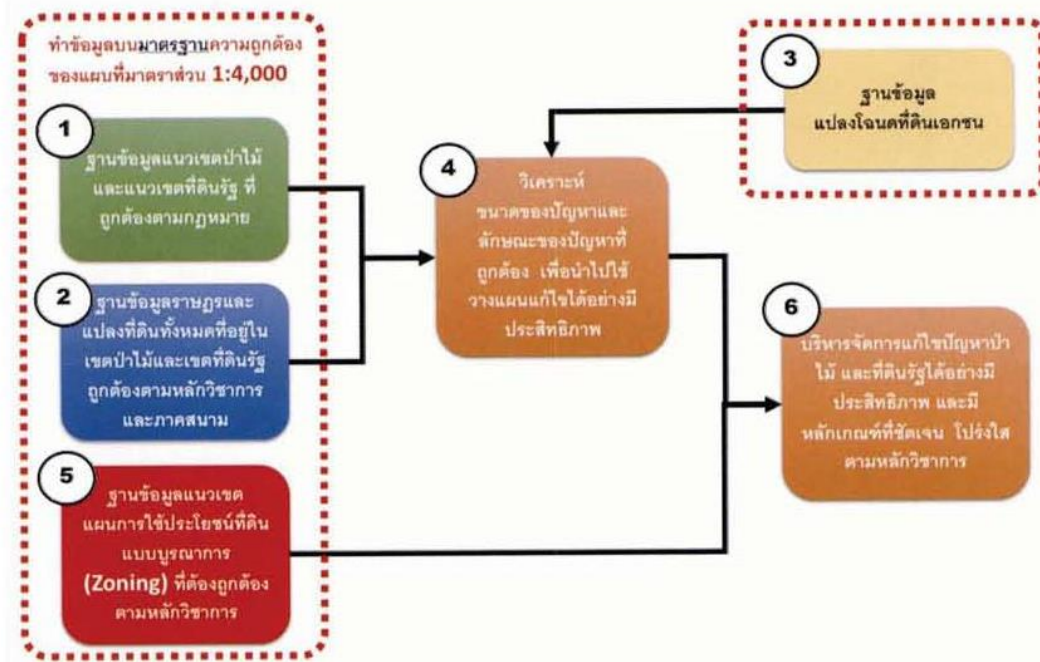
ทำข้อมูลบนมาตรฐานความถูกต้องของแผนที่มาตราส่วน 1:4,000

1

ฐานข้อมูลแนวเขตป่าไม้และแนวเขตที่ดินรัฐ ที่ถูกต้องตามกฎหมาย

2

ฐานข้อมูลราษฎรและแปลงที่ดินทั้งหมดที่อยู่ในเขตป่าไม้และเขตที่ดินรัฐ ถูกต้องตามหลักวิชาการและภาคสนาม

5

ฐานข้อมูลแนวเขตแผนการใช้ประโยชน์ที่ดินแบบบูรณาการ (Zoning) ที่ต้องถูกต้องตามหลักวิชาการ

3

ฐานข้อมูลแปลงโฉนดที่ดินเอกชน

4

วิเคราะห์ขนาดของปัญหาและลักษณะของปัญหาที่ถูกต้อง เพื่อนำไปใช้วางแผนแก้ไขได้อย่างมีประสิทธิภาพ

6

บริหารจัดการแก้ไขปัญหาป่าไม้ และที่ดินรัฐได้อย่างมีประสิทธิภาพ และมีหลักเกณฑ์ที่ชัดเจน โปร่งใส ตามหลักวิชาการ